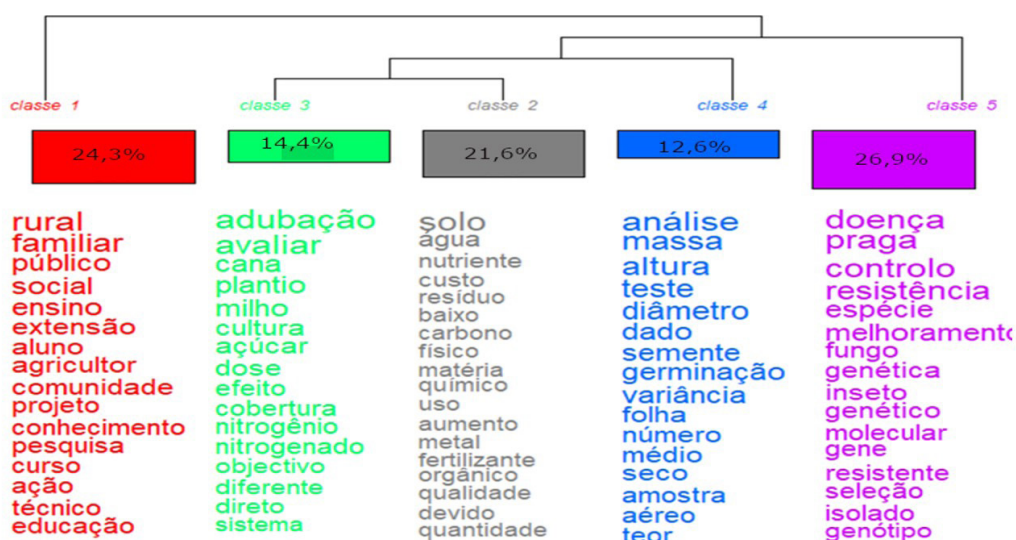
classe 1
24,3%
rural
familiar
público
social
ensino
extensão
aluno
agricultor
comunidade
projeto
conhecimento
pesquisa
curso
ação
técnico
educação

classe 3
14,4%
adubação
avaliar
cana
plantio
milho
cultura
açúcar
dose
efeito
cobertura
nitrogênio
nitrogenado
objectivo
diferente
direto
sistema

classe 2
21,6%
solo
água
nutriente
custo
resíduo
baixo
carbono
físico
matéria
químico
uso
aumento
metal
fertilizante
orgânico
qualidade
devido
quantidade

classe 4
12,6%
análise
massa
altura
teste
diâmetro
dado
semente
germinação
variância
folha
número
médio
seco
amostra
aéreo
teor

classe 5
26,9%
doença
praga
controlo
resistência
espécie
melhoramento
fungo
genética
inseto
genético
molecular
gene
resistente
seleção
isolado
genótipo